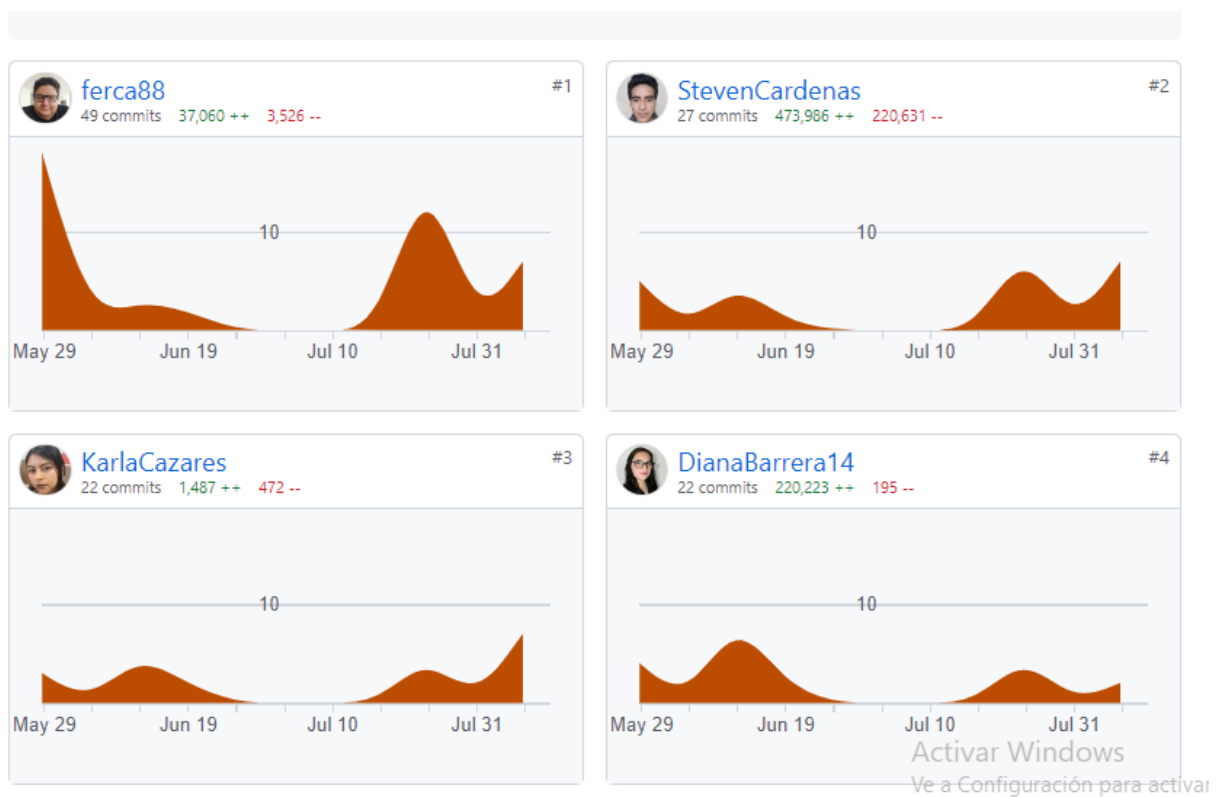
ferca88
49 commits 37,060 ++ 3,526 --
#1

10

May 29 Jun 19 Jul 10 Jul 31

StevenCardenas
27 commits 473,986 ++ 220,631 --
#2

10

May 29 Jun 19 Jul 10 Jul 31

KarlaCazares
22 commits 1,487 ++ 472 --
#3

10

May 29 Jun 19 Jul 10 Jul 31

DianaBarrera14
22 commits 220,223 ++ 195 --
#4

10

May 29 Jun 19 Jul 10 Jul 31

Activar Windows
Ve a Configuración para activar